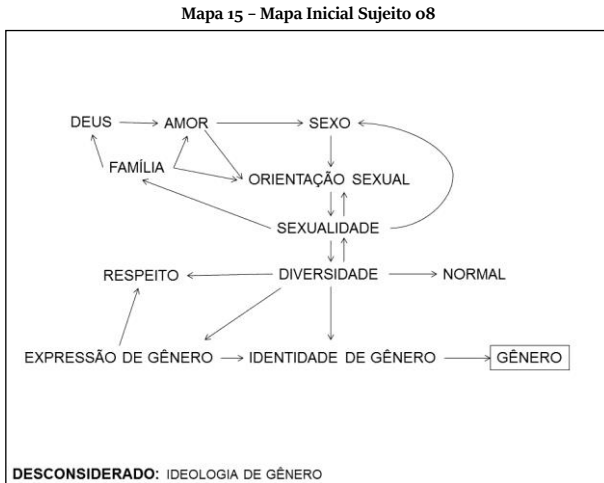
Mapa 15 - Mapa Inicial Sujeito 08

DEUS AMOR SEXO

FAMÍLIA ORIENTAÇÃO SEXUAL

SEXUALIDADE

RESPEITO DIVERSIDADE NORMAL

EXPRESSÃO DE GÊNERO IDENTIDADE DE GÊNERO GÊNERO

DESCONSIDERADO: IDEOLOGIA DE GÊNERO